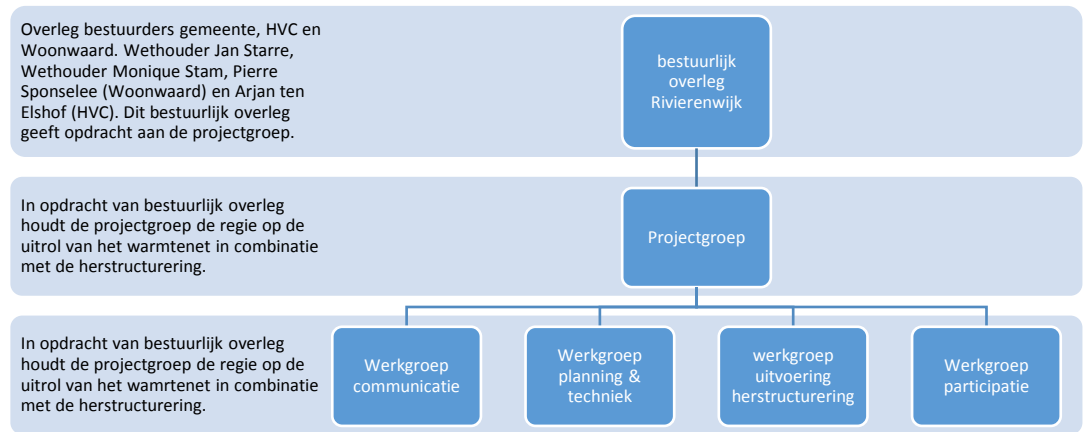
Overleg bestuurders gemeente, HVC en Woonwaard. Wethouder Jan Starre, Wethouder Monique Stam, Pierre Sponselee (Woonwaard) en Arjan ten Elshof (HVC). Dit bestuurlijk overleg geeft opdracht aan de projectgroep.

bestuurlijk overleg Rivierenwijk

In opdracht van bestuurlijk overleg houdt de projectgroep de regie op de uitrol van het warmtenet in combinatie met de herstructurering.

Projectgroep

In opdracht van bestuurlijk overleg houdt de projectgroep de regie op de uitrol van het wamrtenet in combinatie met de herstructurering.

Werkgroep communicatie

Werkgroep planning & techniek

werkgroep uitvoering herstructurering

Werkgroep participatie